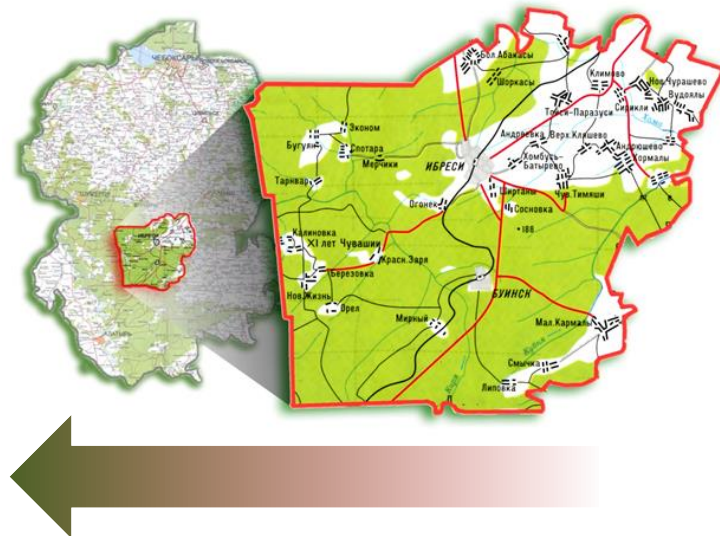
Бол.Абакасы
Шоркасы
Климово
Нов.Чурашево
Вудоялы
Тояси-Паразуси
Сидикли
Эконом
Бугуян
Спотара
Андреевка
Верх.Клинцево
Андрюшево
Мерчики
ИБРЕСИ
Хомбусь-Батырево
Кормалы
Тарнвар
Бирюля
Чув.Тимяши
Огонек
Сосновка
Калиновка
XI лет Чувашии
186
Красн.Заря
Березовка
БУИНСК
Нов.Жизнь
Орел
Мирный
Мал.Кармалы
Смычка
Липовка
ЧЕБОКСАРЫ